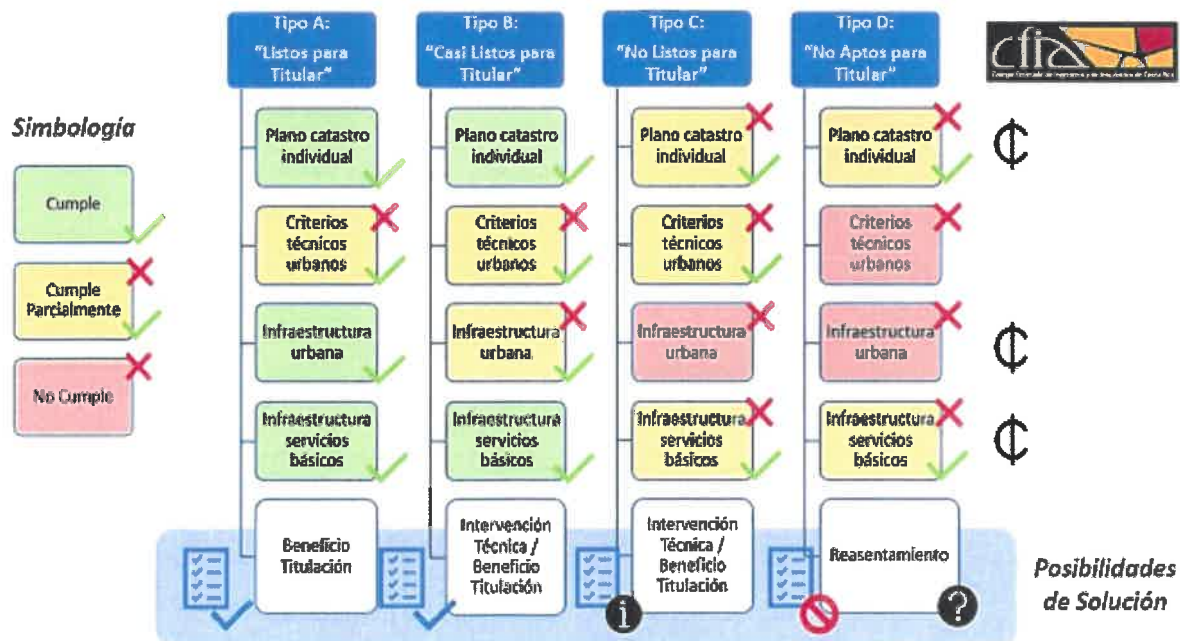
Tipo A: "Listos para Titular"

Tipo B: "Casi Listos para Titular"

Tipo C: "No Listos para Titular"

Tipo D: "No Aptos para Titular"

cfia
Colegio Federado de Ingenieros y de Arquitectos de Costa Rica

Simbología

Cumple

Cumple Parcialmente

No Cumple

Plano catastro individual

Criterios técnicos urbanos

Infraestructura urbana

Infraestructura servicios básicos

Beneficio Titulación

Plano catastro individual

Criterios técnicos urbanos

Infraestructura urbana

Infraestructura servicios básicos

Intervención Técnica / Beneficio Titulación

Plano catastro individual

Criterios técnicos urbanos

Infraestructura urbana

Infraestructura servicios básicos

Intervención Técnica / Beneficio Titulación

Plano catastro individual

Criterios técnicos urbanos

Infraestructura urbana

Infraestructura servicios básicos

Reasentamiento

₡

₡

₡

Posibilidades de Solución